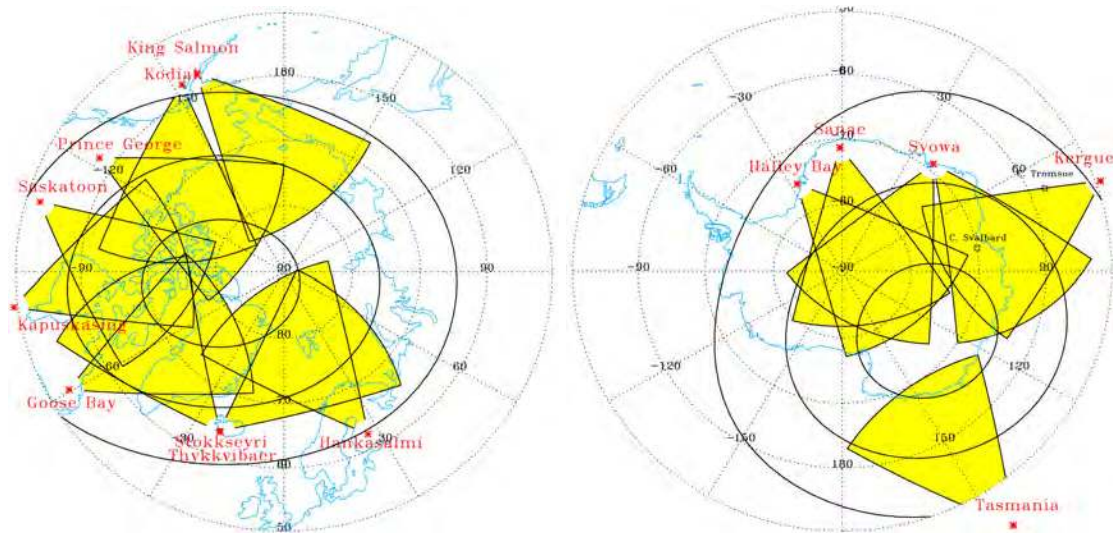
King Salmon
Kodiak
180
150
Prince George
-120
120
Saskatoon
-90
90
90
Kapuskasing
80
-60
60
Goose Bay
70
-30
Stokkseyri
Thykkvibaer
Hankasalmi
60
50

-60
-30
30
Sanae
Syowa
Halley Bay
-60
60
Kerguelen
Tromsoe
-80
C. Svalbard
-90
-90
90
-120
120
-150
150
180
Tasmania